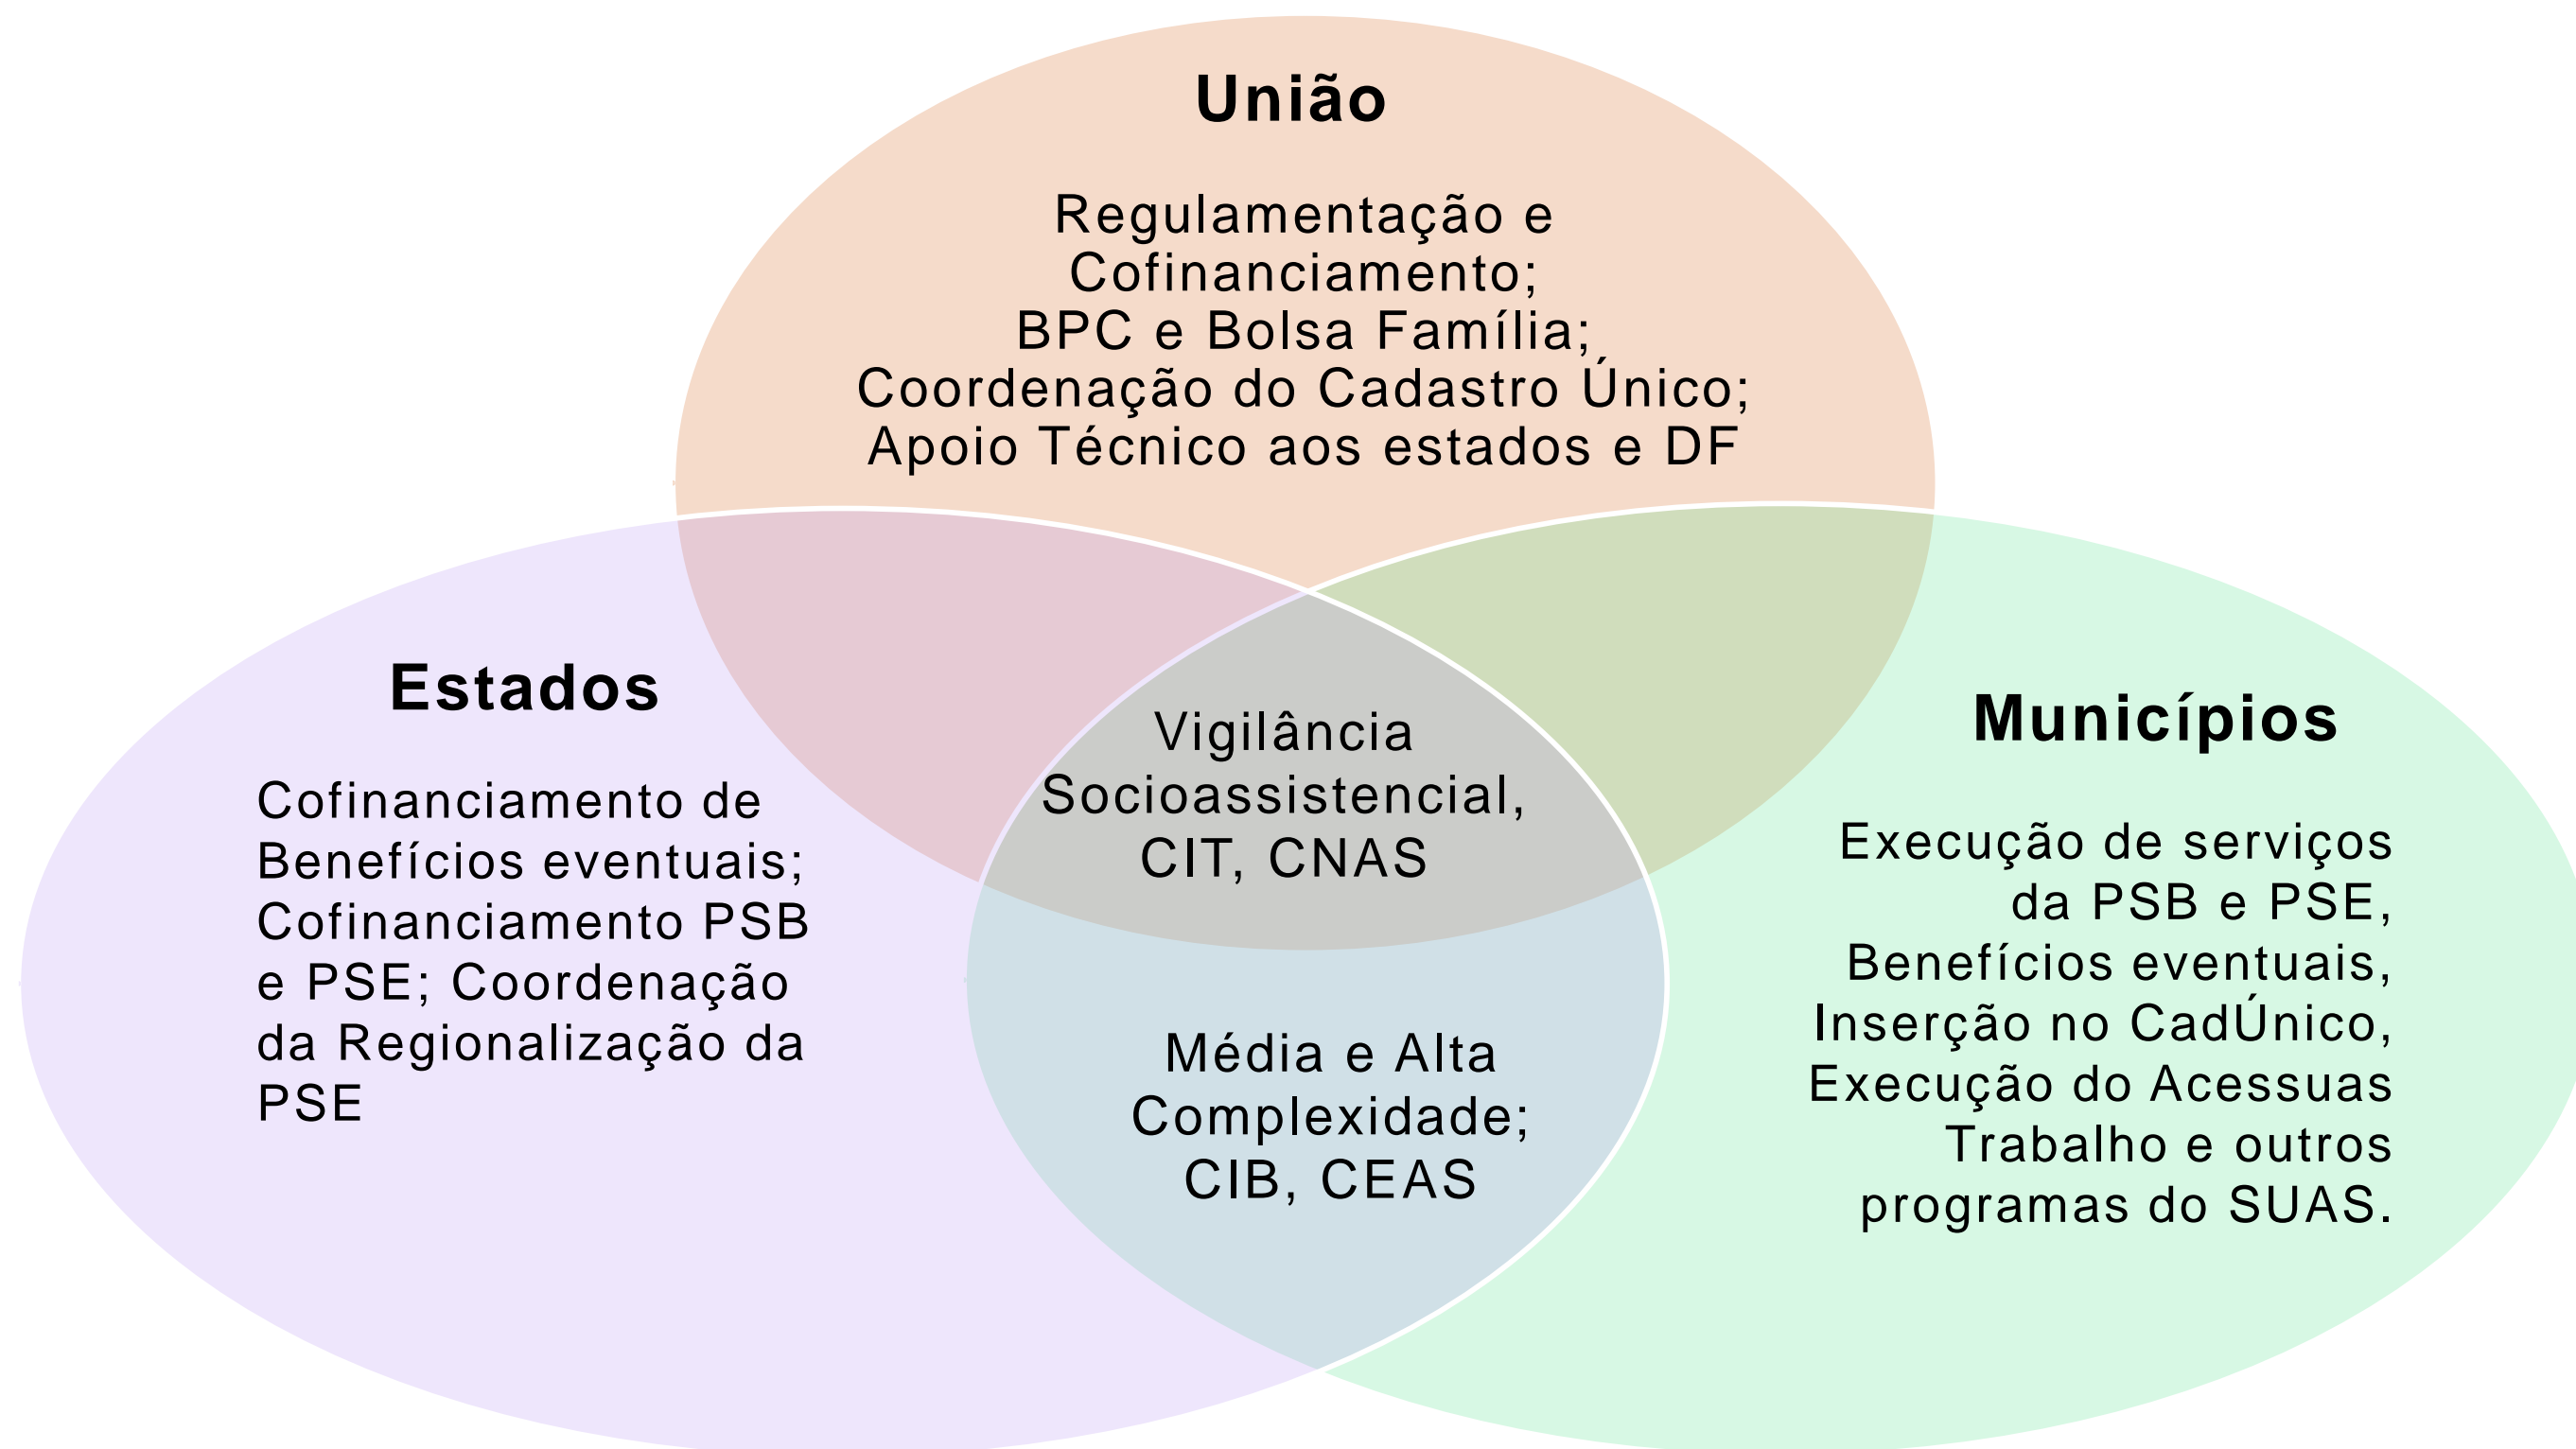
União

Regulamentação e Cofinanciamento;
BPC e Bolsa Família;
Coordenação do Cadastro Único;
Apoio Técnico aos estados e DF

Estados

Cofinanciamento de Benefícios eventuais; Cofinanciamento PSB e PSE; Coordenação da Regionalização da PSE

Vigilância Socioassistencial, CIT, CNAS

Municípios

Execução de serviços da PSB e PSE, Benefícios eventuais, Inserção no CadÚnico, Execução do Acessuas Trabalho e outros programas do SUAS.

Média e Alta Complexidade; CIB, CEAS